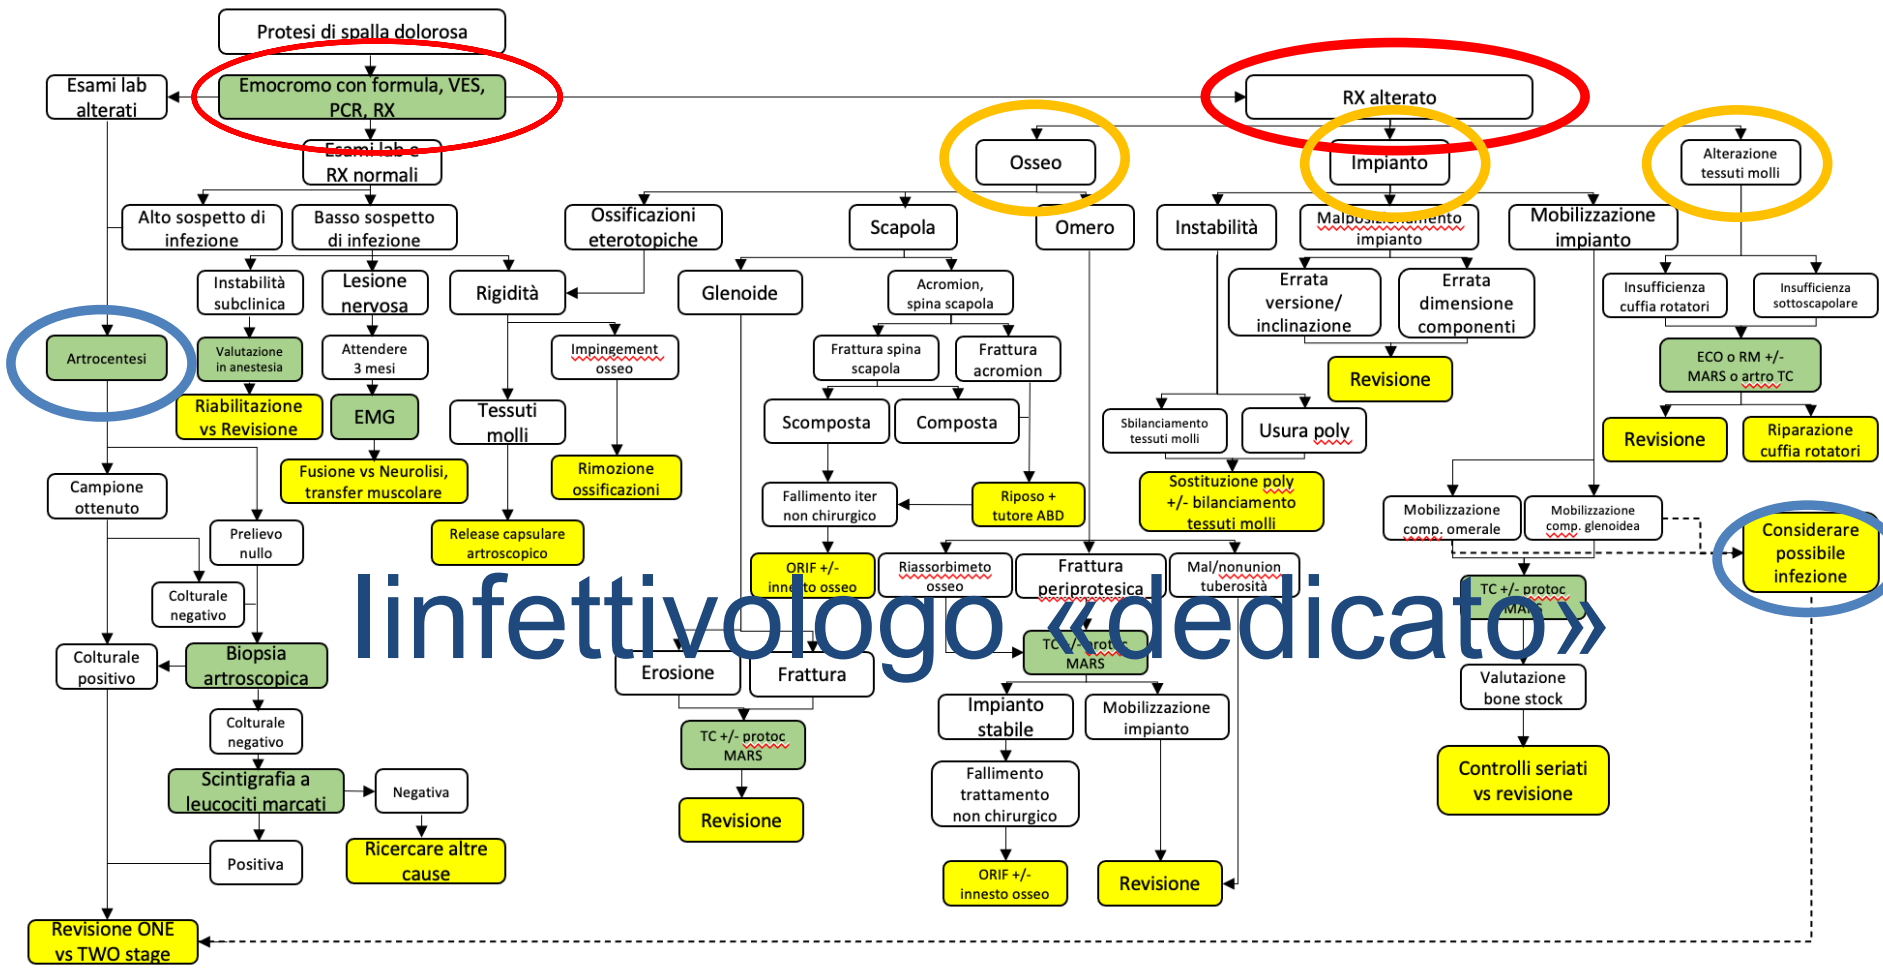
Protesi di spalla dolorosa

Esami lab alterati

Emocromo con formula, VES, PCR, RX

RX alterato

Esami lab e RX normali

Osseo

Impianto

Alterazione tessuti molli

Alto sospetto di infezione

Basso sospetto di infezione

Ossificazioni eterotopiche

Scapola

Omero

Instabilità

Malposizionamento impianto

Mobilizzazione impianto

Instabilità subclinica

Lesione nervosa

Rigidità

Glenoide

Acromion, spina scapola

Errata versione/ inclinazione

Errata dimensione componenti

Insufficienza cuffia rotatori

Insufficienza sottoscapolare

Artrocentesi

Valutazione in anestesia

Attendere 3 mesi

Impingement osseo

Frattura spina scapola

Frattura acromion

Revisione

ECO o RM +/- MARS o artro TC

Riabilitazione vs Revisione

EMG

Tessuti molli

Scomposta

Composta

Sbilanciamento tessuti molli

Usura poly

Revisione

Riparazione cuffia rotatori

Fusione vs Neurolisi, transfer muscolare

Rimozione ossificazioni

Fallimento iter non chirurgico

Riposo + tutore ABD

Sostituzione poly +/- bilanciamento tessuti molli

Mobilizzazione comp. omerale

Mobilizzazione comp. glenoidea

Campione ottenuto

Prelievo nullo

Release capsulare artroscopico

ORIF +/- innesto osseo

Riassorbimeto osseo

Frattura periprotesica

Mal/nonunion tuberosità

Considerare possibile infezione

Colturale negativo

TC +/- protoc MARS

Colturale positivo

Biopsia artroscopica

Iinfettivologo «dedicato»

Erosione

Frattura

TC +/- protoc MARS

Impianto stabile

Mobilizzazione impianto

Valutazione bone stock

Colturale negativo

TC +/- protoc MARS

Scintigrafia a leucociti marcati

Negativa

Fallimento trattamento non chirurgico

Controlli seriati vs revisione

Revisione

Positiva

Ricercare altre cause

ORIF +/- innesto osseo

Revisione

Revisione ONE vs TWO stage